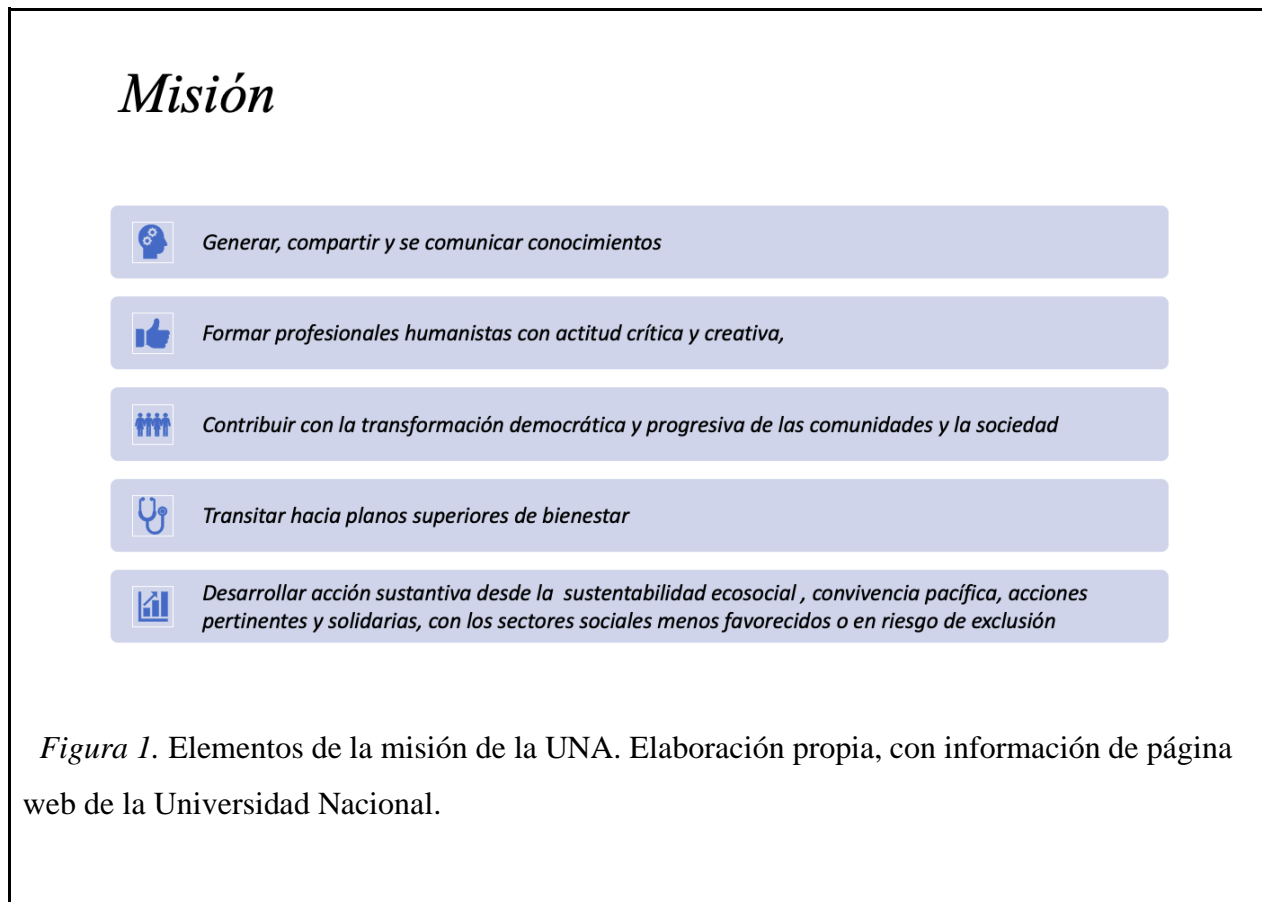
Misión

Generar, compartir y se comunicar conocimientos

Formar profesionales humanistas con actitud crítica y creativa,

Contribuir con la transformación democrática y progresiva de las comunidades y la sociedad

Transitar hacia planos superiores de bienestar

Desarrollar acción sustantiva desde la sustentabilidad ecosocial , convivencia pacífica, acciones pertinentes y solidarias, con los sectores sociales menos favorecidos o en riesgo de exclusión

Figura 1. Elementos de la misión de la UNA. Elaboración propia, con información de página web de la Universidad Nacional.